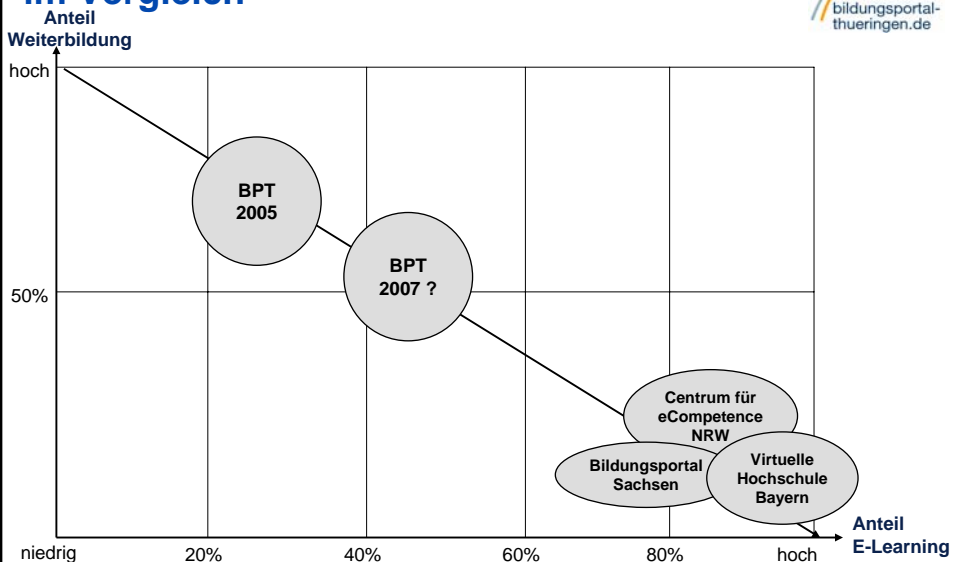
im Vergleich

bildungsportal-thueringen.de

Anteil Weiterbildung

hoch

50%

BPT 2005

BPT 2007 ?

Centrum für eCompetence NRW

Bildungsportal Sachsen

Virtuelle Hochschule Bayern

Anteil E-Learning

niedrig 20% 40% 60% 80% hoch